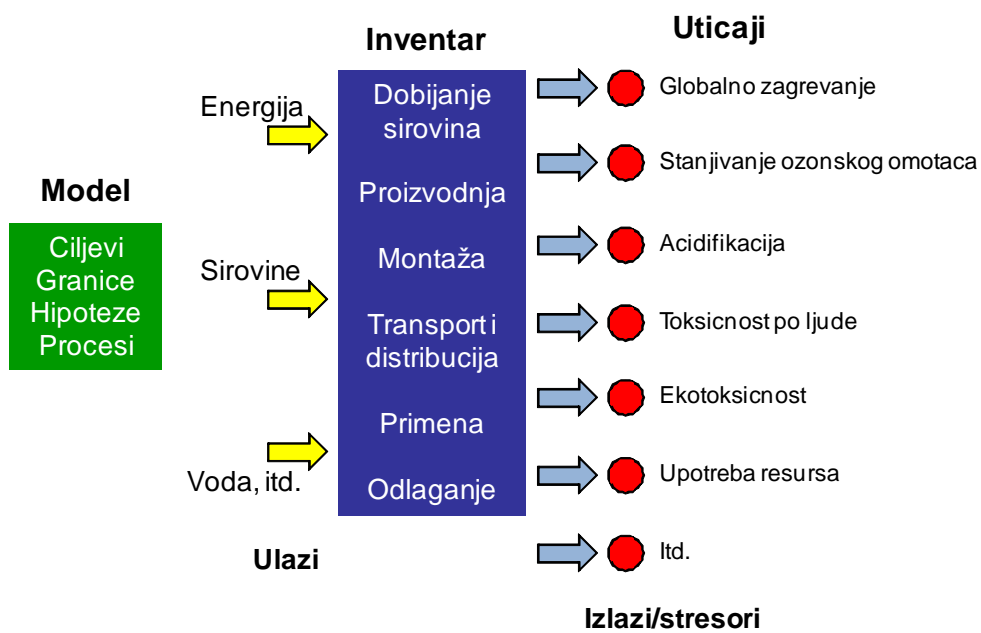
Model

Ciljevi
Granice
Hipoteze
Procesi

Energija

Sirovine

Voda, itd.

Ulazi

Inventar

Dobijanje sirovina

Proizvodnja

Montaža

Transport i distribucija

Primena

Odlaganje

Uticaji

Globalno zagrevanje

Stanjivanje ozonskog omotaca

Acidifikacija

Toksicnost po ljude

Ekotoksicnost

Upotreba resursa

Itd.

Izlazi/stresori